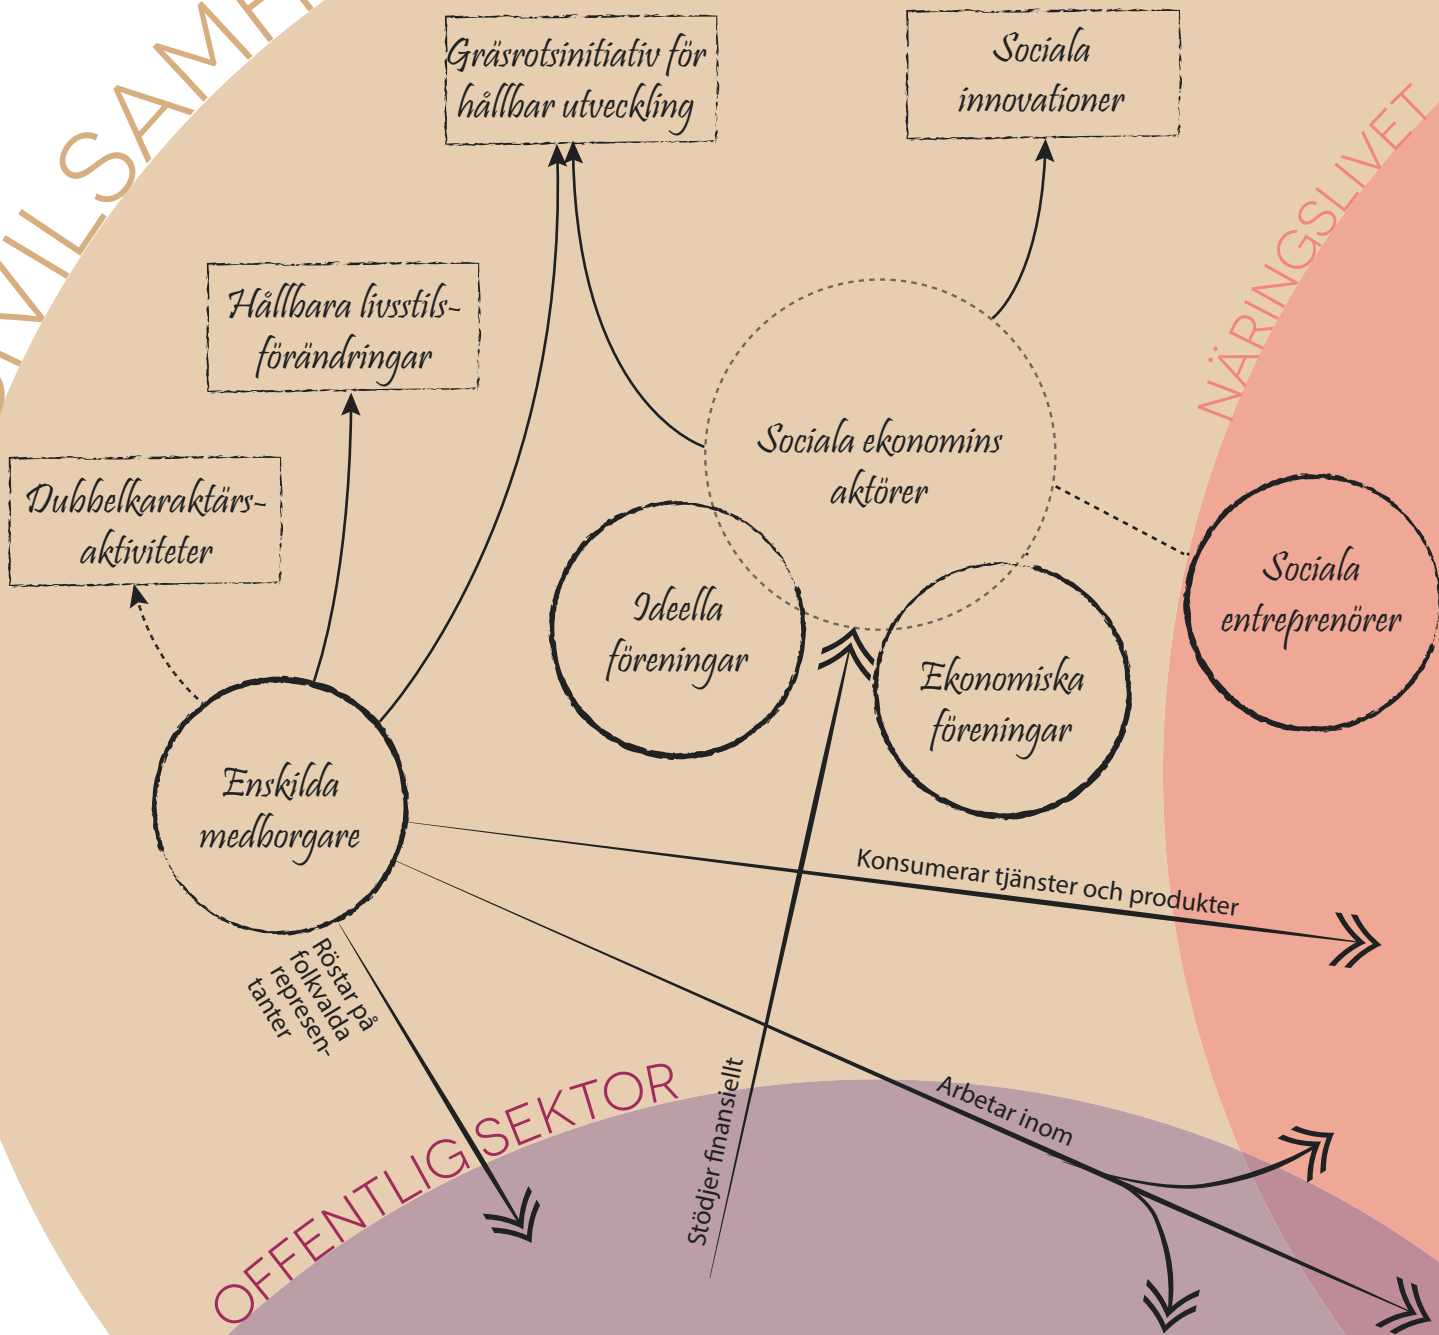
CIVILSAMH

Gräsrotsinitiativ för hållbar utveckling

Sociala innovationer

NÄRINGSLIVET

Hållbara livsstils-förändringar

Dubbelkaraktärs-aktiviteter

Sociala ekonomins aktörer

Ideella föreningar

Ekonomiska föreningar

Sociala entreprenörer

Enskilda medborgare

Konsumerar tjänster och produkter

Röstar på folkvalda represen-tanter

Stödjer finansiellt

Arbetar inom

OFFENTLIG SEKTOR